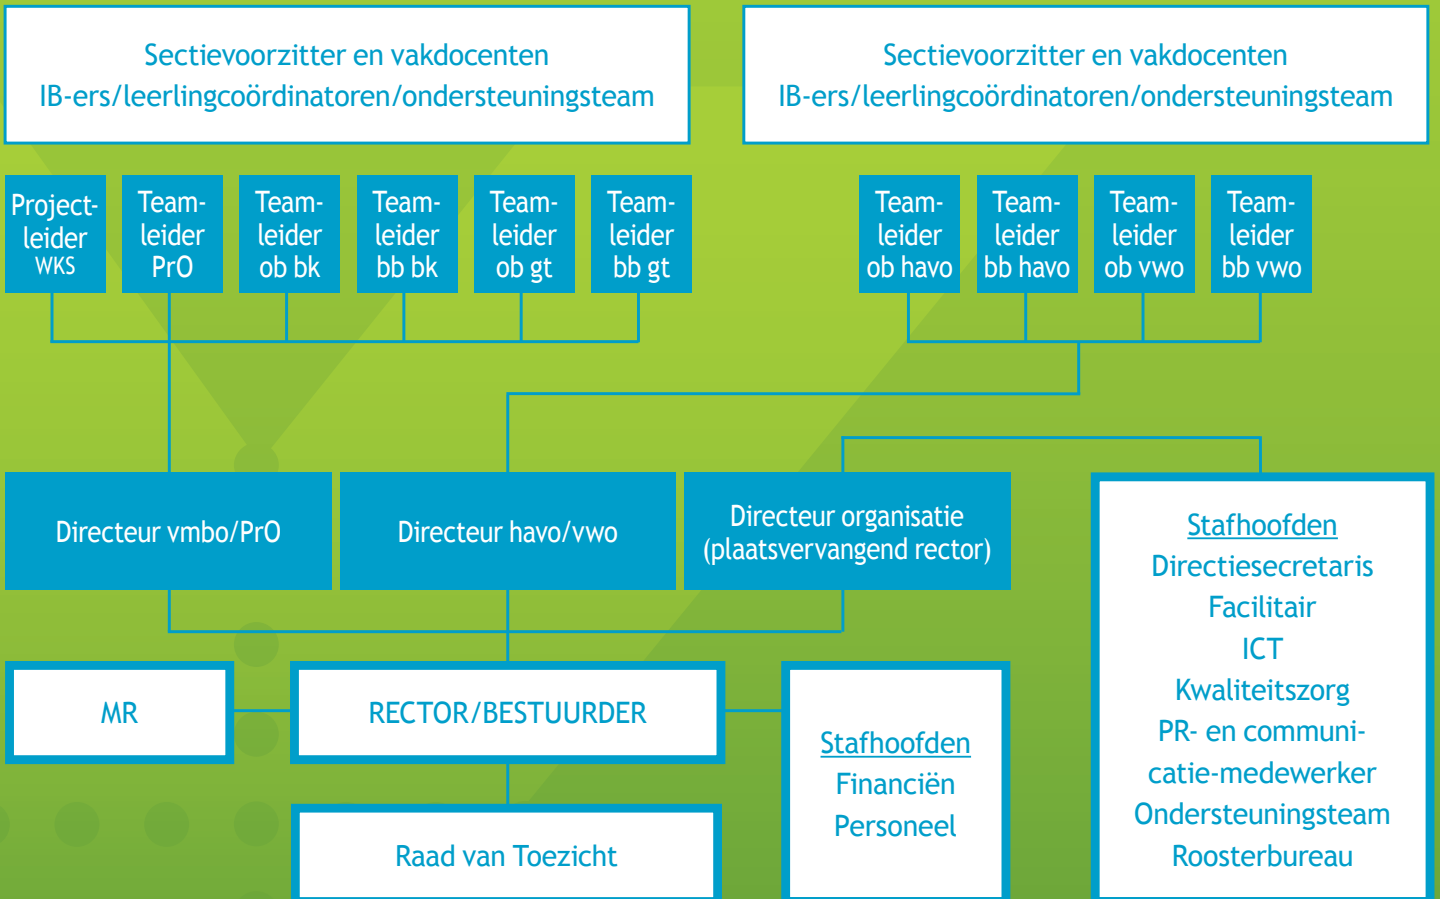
Sectievoorzitter en vakdocenten
IB-ers/leerlingcoördinatoren/ondersteuningsteam

Sectievoorzitter en vakdocenten
IB-ers/leerlingcoördinatoren/ondersteuningsteam

Project-leider WKS

Team-leider PrO

Team-leider ob bk

Team-leider bb bk

Team-leider ob gt

Team-leider bb gt

Team-leider ob havo

Team-leider bb havo

Team-leider ob vwo

Team-leider bb vwo

Directeur vmbo/PrO

Directeur havo/vwo

Directeur organisatie (plaatsvervangend rector)

Stafhoofden
Directiesecretaris
Facilitair
ICT
Kwaliteitszorg
PR- en communicatie-medewerker
Ondersteuningsteam
Roosterbureau

MR

RECTOR/BESTUURDER

Stafhoofden
Financiën
Personeel

Raad van Toezicht